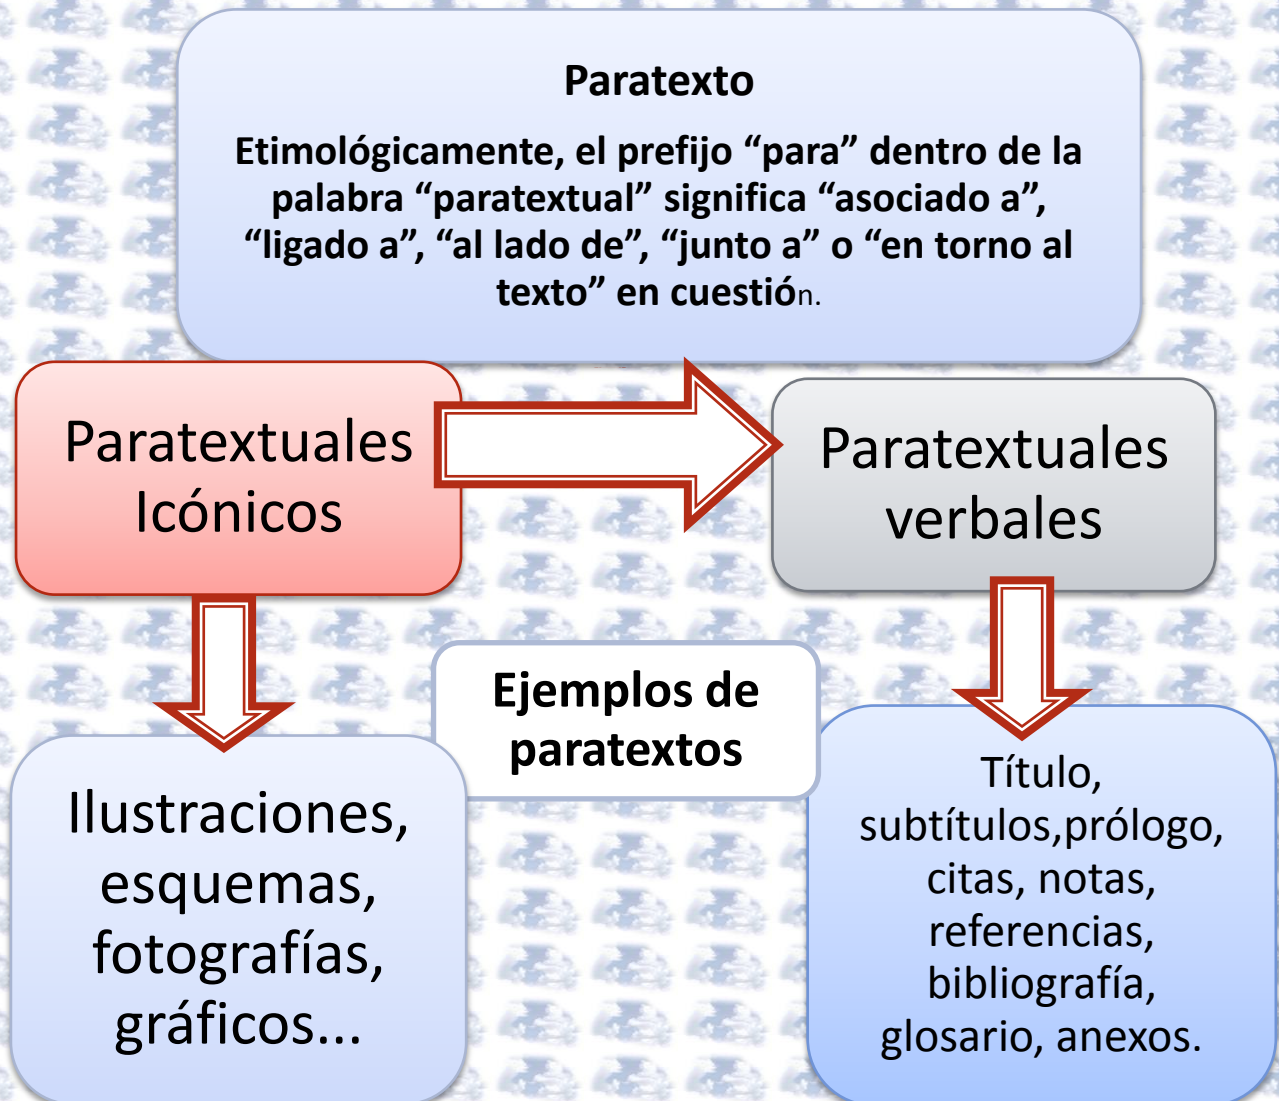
Paratexto

Etimológicamente, el prefijo “para” dentro de la palabra “paratextual” significa “asociado a”, “ligado a”, “al lado de”, “junto a” o “en torno al texto” en cuestión.

Paratextuales Icónicos

Paratextuales verbales

Ejemplos de paratextos

Ilustraciones, esquemas, fotografías, gráficos...

Título, subtítulos,prólogo, citas, notas, referencias, bibliografía, glosario, anexos.